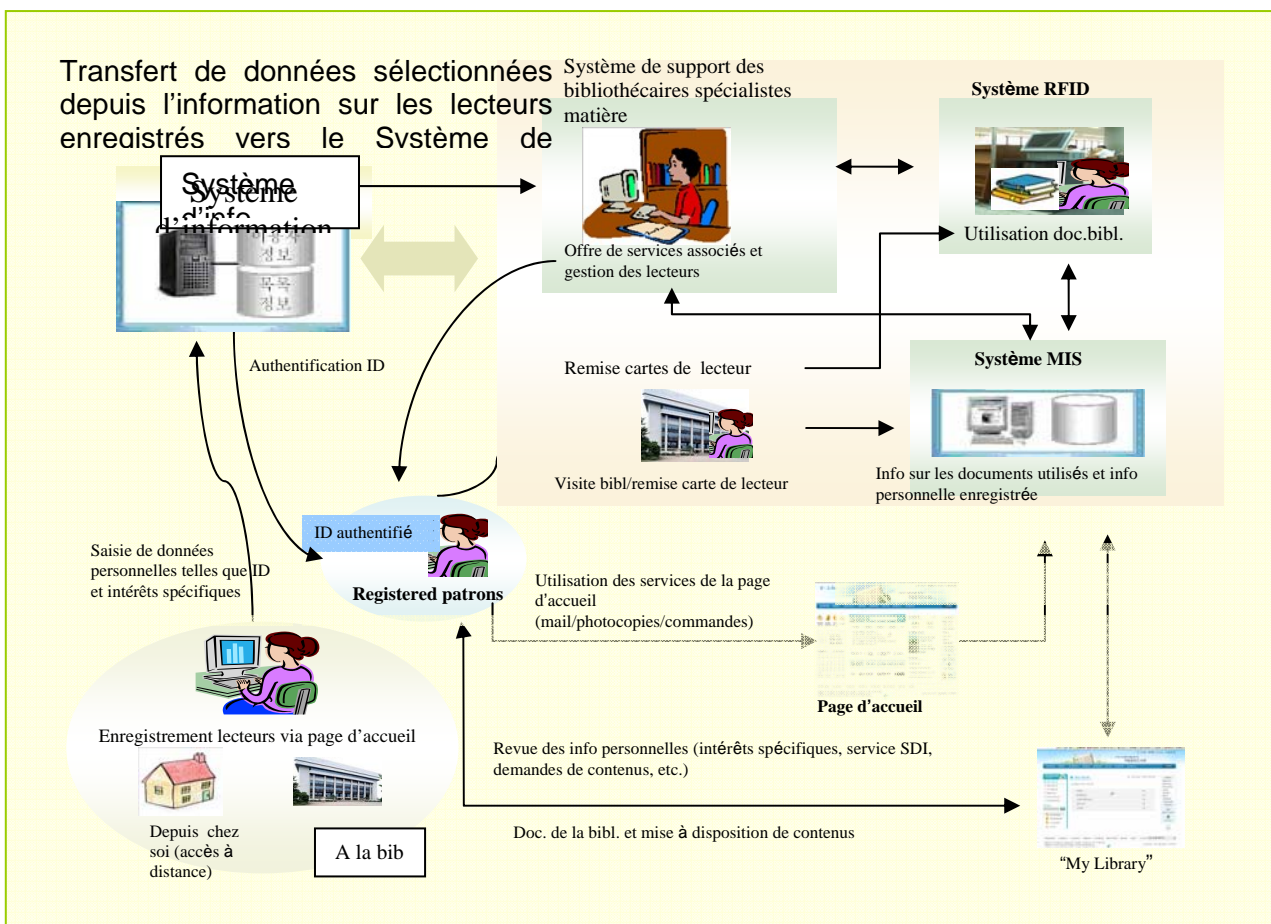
Transfert de données sélectionnées depuis l'information sur les lecteurs enregistrés vers le Système de

Système de support des bibliothécaires spécialistes matière

Système RFID

Système d'info

Système d'information

이용자 정보

목록 정보

Offre de services associés et gestion des lecteurs

Utilisation doc.bibl.

Authentification ID

Remise cartes de lecteur

Système MIS

Visite bibl/remise carte de lecteur

Info sur les documents utilisés et info personnelle enregistrée

ID authentifié

Registered patrons

Saisie de données personnelles telles que ID et intérêts spécifiques

Utilisation des services de la page d'accueil (mail/photocopies/commandes)

Page d'accueil

Enregistrement lecteurs via page d'accueil

Revue des info personnelles (intérêts spécifiques, service SDI, demandes de contenus, etc.)

Depuis chez soi (accès à distance)

A la bib

Doc. de la bibl. et mise à disposition de contenus

"My Library"